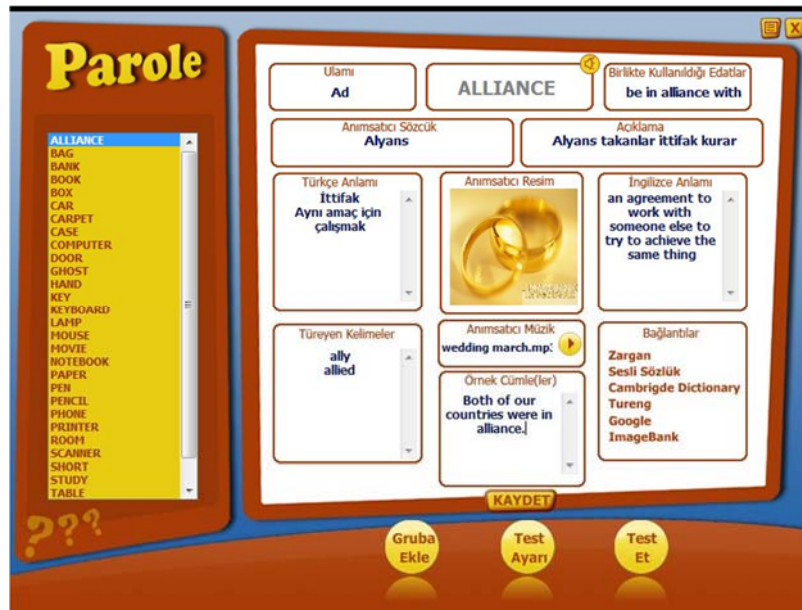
Parole

ALLIANCE
BAG
BANK
BOOK
BOX
CAR
CARPET
CASE
COMPUTER
DOOR
GHOST
HAND
KEY
KEYBOARD
LAMP
MOUSE
MOVIE
NOTEBOOK
PAPER
PEN
PENCIL
PHONE
PRINTER
ROOM
SCANNER
SHORT
STUDY
TABLE

???

Ulamı
Ad

ALLIANCE

Birlikte Kullanıldığı Edatlar
be in alliance with

Anımsatıcı Sözcük
Alyans

Açıklama
Alyans takanlar ittifak kurar

Türkçe Anlamı
İttifak
Aynı amaç için çalışmak

Anımsatıcı Resim

İngilizce Anlamı
an agreement to work with someone else to try to achieve the same thing

Türeyen Kelimeler
ally
allied

Anımsatıcı Müzik
wedding march.mp3

Örnek Cümle(ler)
Both of our countries were in alliance.

Bağlantılar
Zargan
Sesli Sözlük
Cambrigde Dictionary
Tureng
Google
ImageBank

KAYDET

Gruba Ekle

Test Ayarı

Test Et